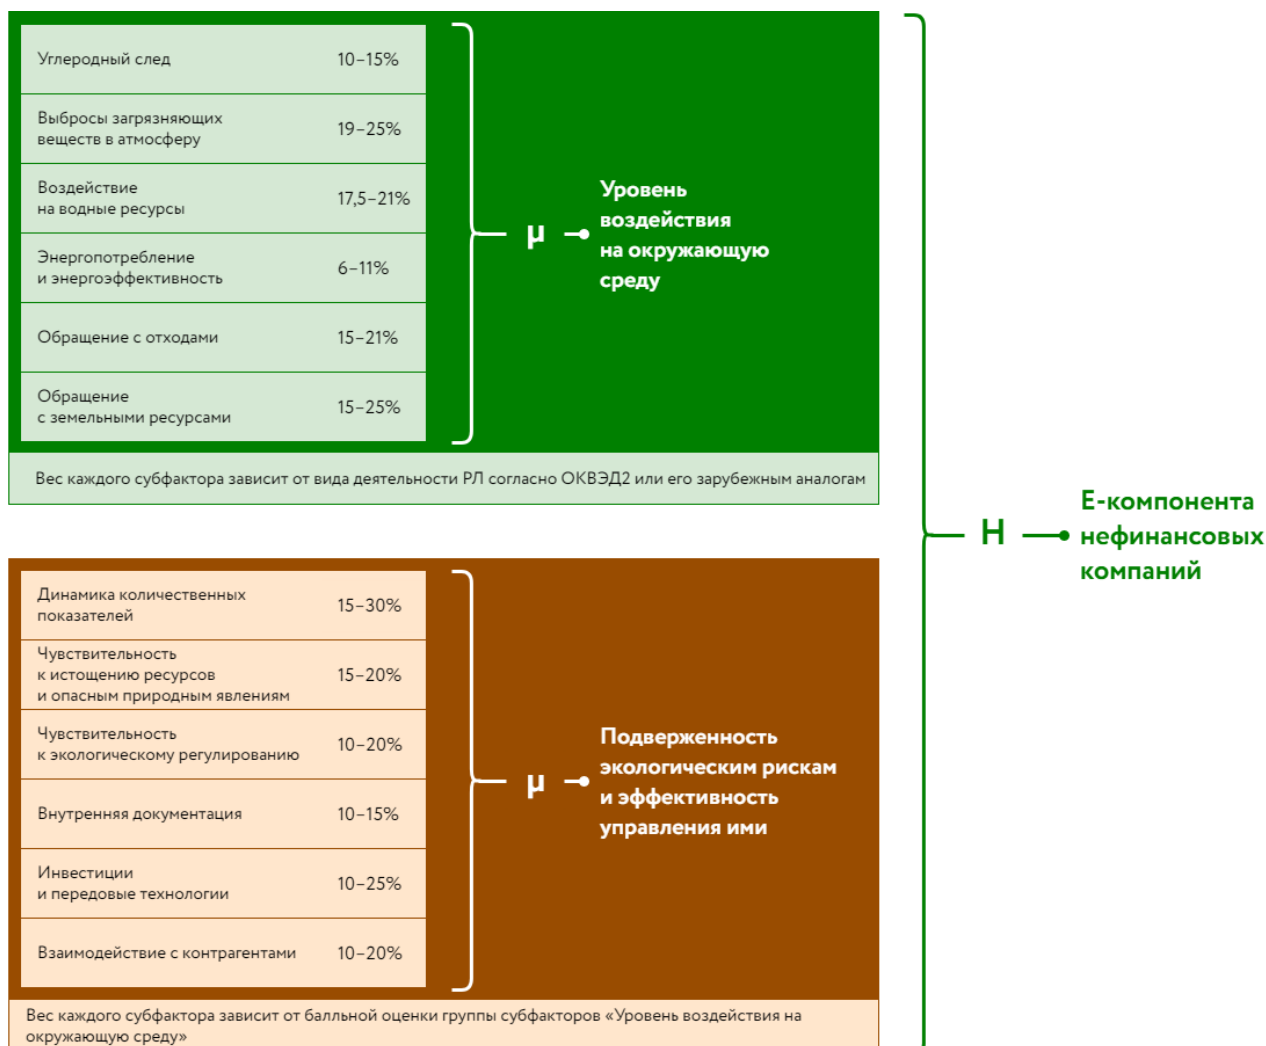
| | |
|---|---|
| Углеродный след | 10–15% |
| Выбросы загрязняющих веществ в атмосферу | 19–25% |
| Воздействие на водные ресурсы | 17,5–21% |
| Энергопотребление и энергоэффективность | 6–11% |
| Обращение с отходами | 15–21% |
| Обращение с земельными ресурсами | 15–25% |

μ Уровень воздействия на окружающую среду

Вес каждого субфактора зависит от вида деятельности РЛ согласно ОКВЭД2 или его зарубежным аналогам

H Е-компонента нефинансовых компаний

| | |
|---|---|
| Динамика количественных показателей | 15–30% |
| Чувствительность к истощению ресурсов и опасным природным явлениям | 15–20% |
| Чувствительность к экологическому регулированию | 10–20% |
| Внутренняя документация | 10–15% |
| Инвестиции и передовые технологии | 10–25% |
| Взаимодействие с контрагентами | 10–20% |

μ Подверженность экологическим рискам и эффективность управления ими

Вес каждого субфактора зависит от балльной оценки группы субфакторов «Уровень воздействия на окружающую среду»